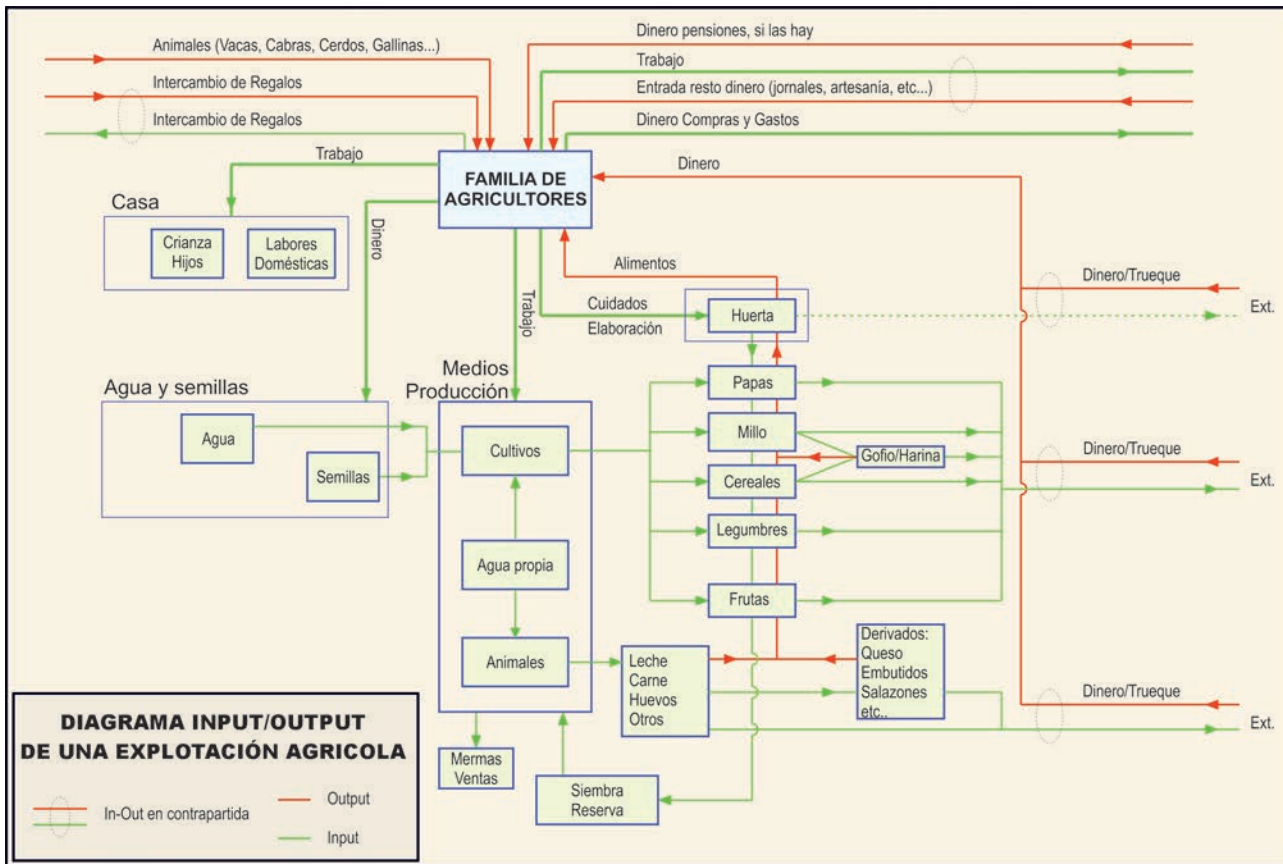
Animales (Vacas, Cabras, Cerdos, Gallinas...)
Intercambio de Regalos
Intercambio de Regalos
Dinero pensiones, si las hay
Trabajo
Entrada resto dinero (jornales, artesanía, etc...)
Dinero Compras y Gastos
Trabajo
FAMILIA DE AGRICULTORES
Dinero
Casa
Crianza Hijos
Labores Domésticas
Dinero
Trabajo
Alimentos
Cuidados
Elaboración
Huerta
Dinero/Trueque
Ext.
Agua y semillas
Agua
Semillas
Medios Producción
Cultivos
Agua propia
Animales
Papas
Millo
Gofio/Harina
Cereales
Dinero/Trueque
Ext.
Legumbres
Frutas
Leche
Carne
Huevos
Otros
Derivados:
Queso
Embutidos
Salazones
etc..
Dinero/Trueque
Ext.
Mermas
Ventas
Siembra
Reserva
DIAGRAMA INPUT/OUTPUT DE UNA EXPLOTACIÓN AGRICOLA
In-Out en contrapartida
Output
Input